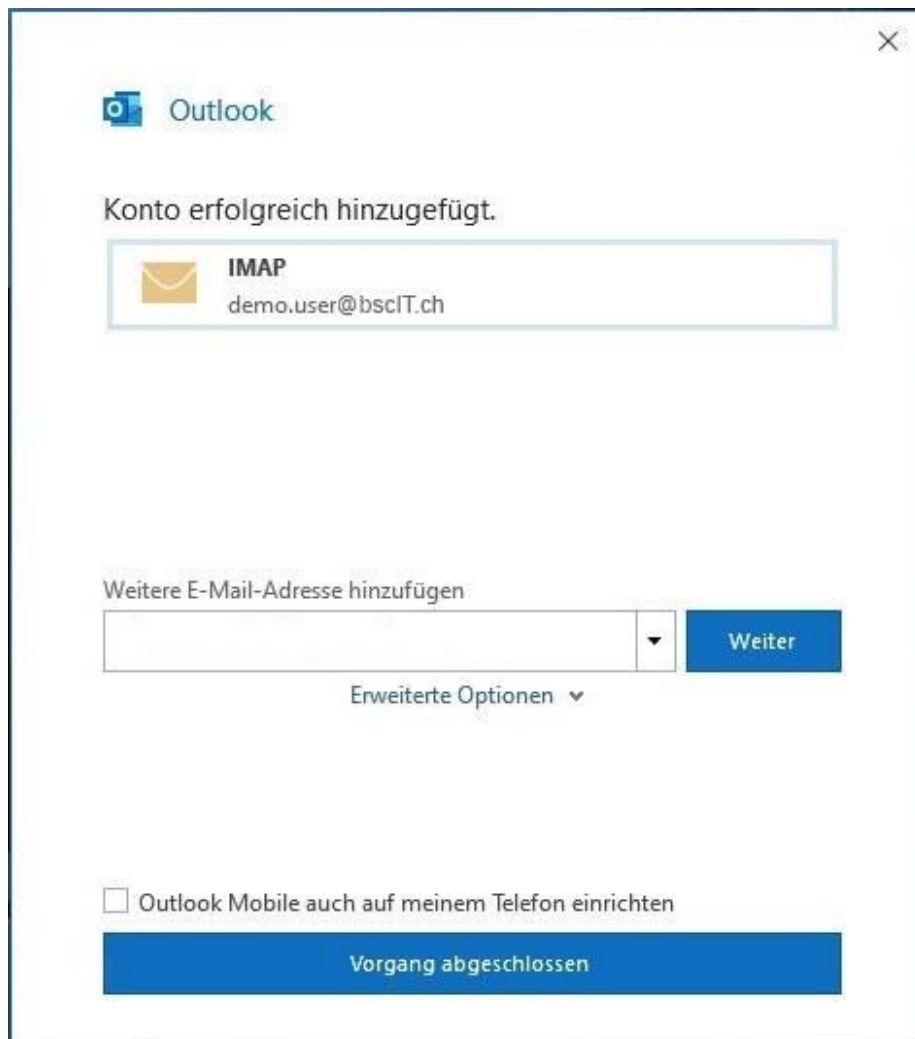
×

Outlook

Konto erfolgreich hinzugefügt.

IMAP
demo.user@bscIT.ch

Weitere E-Mail-Adresse hinzufügen

Weiter

Erweiterte Optionen

Outlook Mobile auch auf meinem Telefon einrichten

Vorgang abgeschlossen